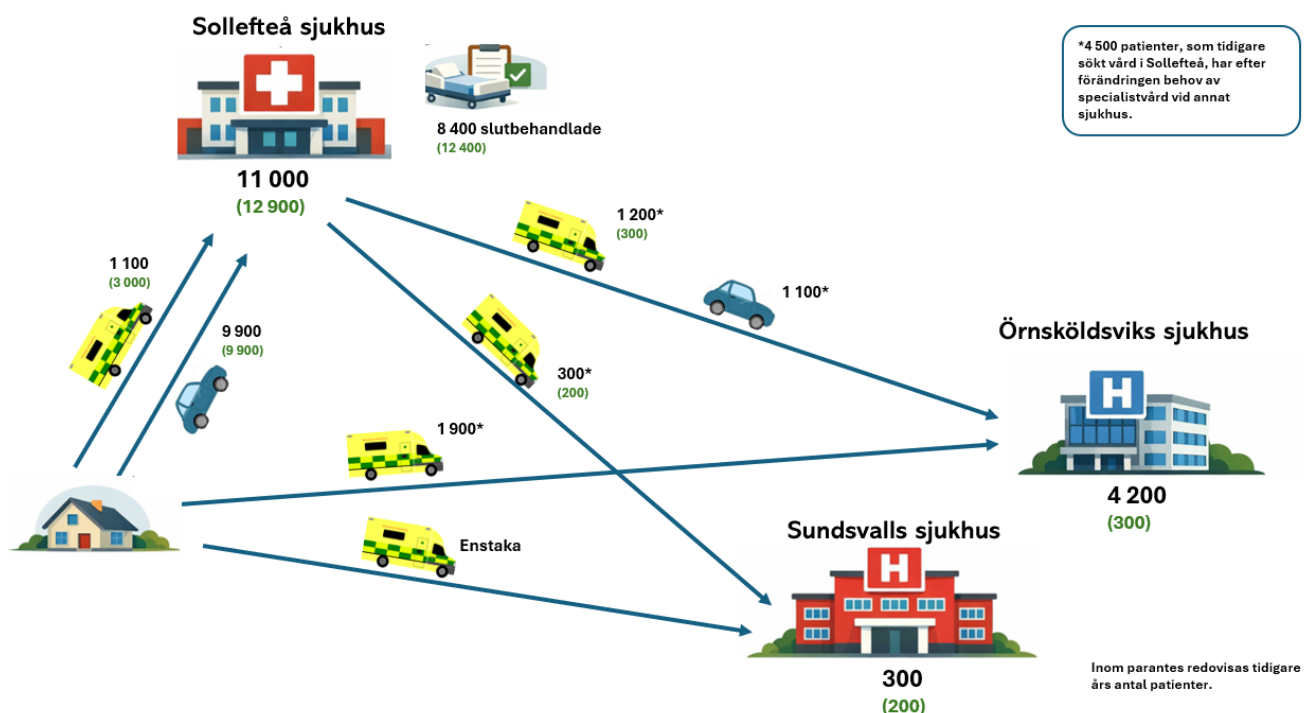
Sollefteå sjukhus

8 400 slutbehandlade
(12 400)

11 000
(12 900)

*4 500 patienter, som tidigare sökt vård i Sollefteå, har efter förändringen behov av specialistvård vid annat sjukhus.

1 200*
(300)

1 100*

1 100
(3 000)

9 900
(9 900)

300*
(200)

Örnsköldsviks sjukhus

1 900*

4 200
(300)

Enstaka

Sundsvalls sjukhus

300
(200)

Inom parantes redovisas tidigare års antal patienter.